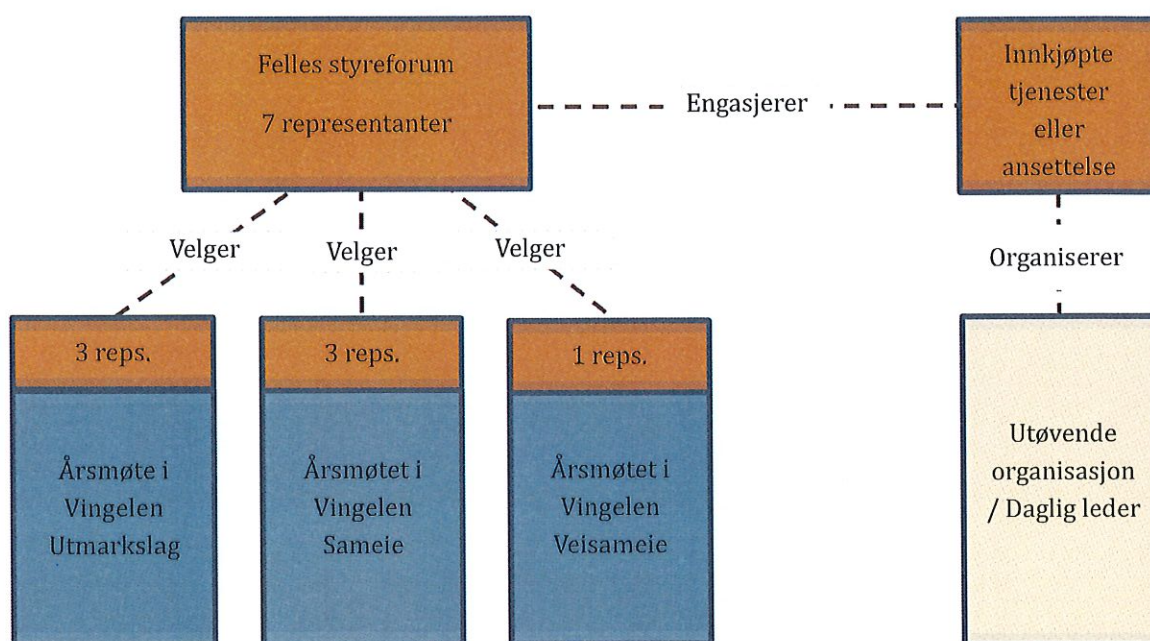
Felles styreforum
7 representanter

Engasjerer

Innkjøpte tjenester eller ansettelse

Velger

Velger

Velger

Organiserer

3 reps.

Årsmøte i Vingelen Utmarkslag

3 reps.

Årsmøtet i Vingelen Sameie

1 reps.

Årsmøtet i Vingelen Veisameie

Utøvende organisasjon / Daglig leder